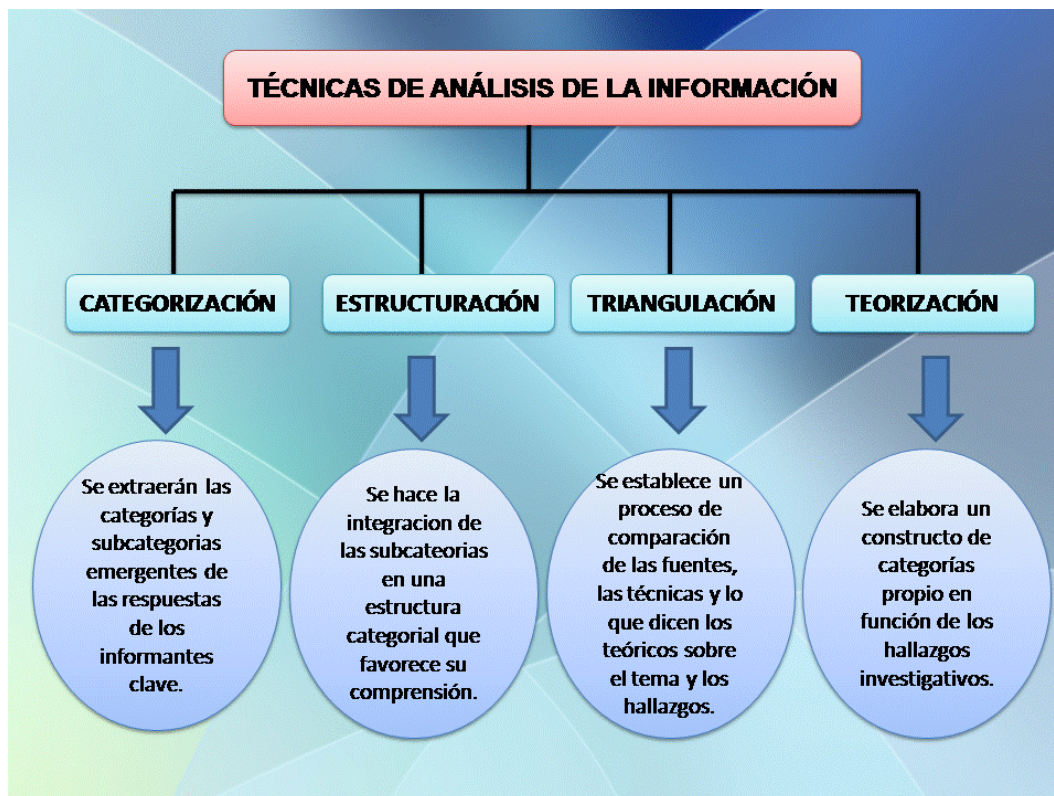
TÉCNICAS DE ANÁLISIS DE LA INFORMACIÓN

CATEGORIZACIÓN

ESTRUCTURACIÓN

TRIANGULACIÓN

TEORIZACIÓN

Se extraerán las categorías y subcategorias emergentes de las respuestas de los informantes clave.

Se hace la integracion de las subcateorias en una estructura categorial que favorece su comprensión.

Se establece un proceso de comparación de las fuentes, las técnicas y lo que dicen los teóricos sobre el tema y los hallazgos.

Se elabora un constructo de categorías propio en función de los hallazgos investigativos.